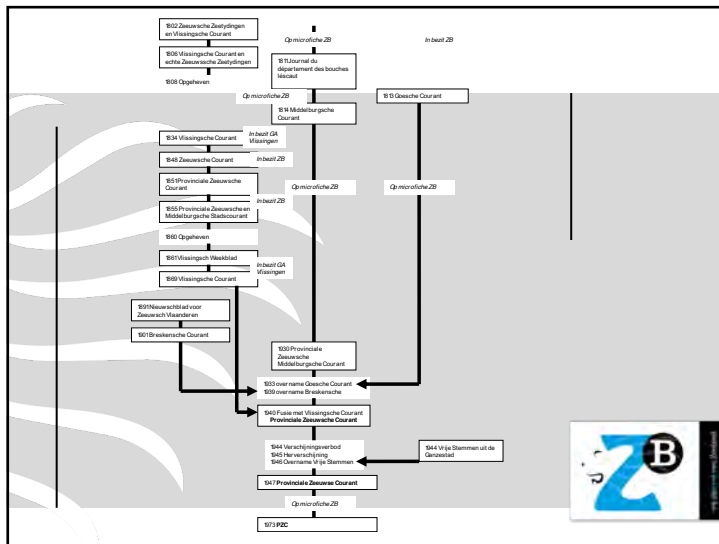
1802 Zeeuwsche Zeetydingen en Vlissingsche Courant

1806 Vlissingsche Courant en echte Zeeuwsche Zeetydingen

1808 Opgeheven

Op microfiche ZB

In bezit ZB

1811 Journal du département des bouches lescaut

Op microfiche ZB

1814 Middelburgsche Courant

1813 Goesche Courant

1834 Vlissingsche Courant

In bezit GA Vlissingen

1848 Zeeuwsche Courant

In bezit ZB

1851 Provinciale Zeeuwsche Courant

Op microfiche ZB

Op microfiche ZB

In bezit ZB

1855 Provinciale Zeeuwsche en Middelburgsche Stadscourant

1860 Opgeheven

1861 Vlissingsch Weekblad

In bezit GA Vlissingen

1869 Vlissingsche Courant

1891 Nieuwsblad voor Zeeuwsch Vlaanderen

1901 Breskensche Courant

1930 Provinciale Zeeuwsche Middelburgsche Courant

1933 over name Goesche Courant
1939 overname Breskensche

1940 Fusie met Vlissingsche Courant
**Provinciale Zeeuwsche Courant**

1944 Verschijningsverbod
1945 Herverschijning
1946 Overname Vrije Stemmen

1944 Vrije Stemmen uit de Genzestad

1947 **Provinciale Zeeuwse Courant**

Op microfiche ZB

1973 **PZC**

ZB